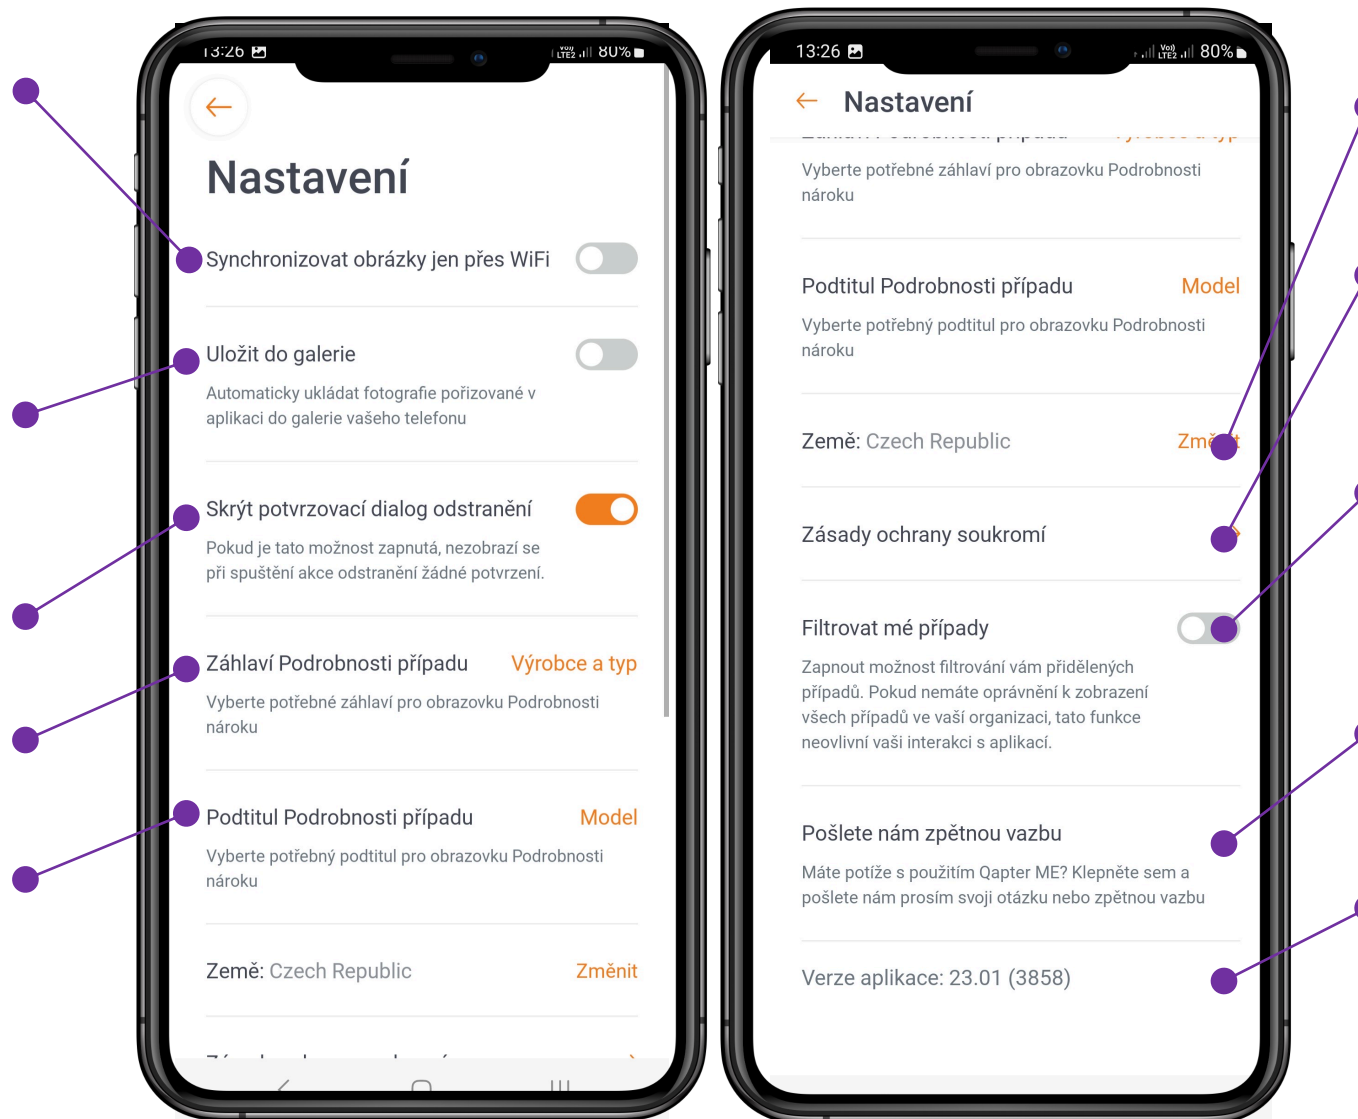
13:26
80%

Nastavení

Synchronizovat obrázky jen přes WiFi

Uložit do galerie

Automaticky ukládat fotografie pořizované v aplikaci do galerie vašeho telefonu

Skrýt potvrzovací dialog odstranění

Pokud je tato možnost zapnutá, nezobrazí se při spuštění akce odstranění žádné potvrzení.

Záhlaví Podrobnosti případu Výrobce a typ

Vyberte potřebné záhlaví pro obrazovku Podrobnosti nároku

Podtitul Podrobnosti případu Model

Vyberte potřebný podtitul pro obrazovku Podrobnosti nároku

Země: Czech Republic Změnit

13:26
80%

Nastavení

Vyberte potřebné záhlaví pro obrazovku Podrobnosti nároku

Podtitul Podrobnosti případu Model

Vyberte potřebný podtitul pro obrazovku Podrobnosti nároku

Země: Czech Republic Změ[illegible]t

Zásady ochrany soukromí

Filtrovat mé případy

Zapnout možnost filtrování vám přidělených případů. Pokud nemáte oprávnění k zobrazení všech případů ve vaší organizaci, tato funkce neovlivní vaši interakci s aplikací.

Pošlete nám zpětnou vazbu

Máte potíže s použitím Qapter ME? Klepněte sem a pošlete nám prosím svoji otázku nebo zpětnou vazbu

Verze aplikace: 23.01 (3858)